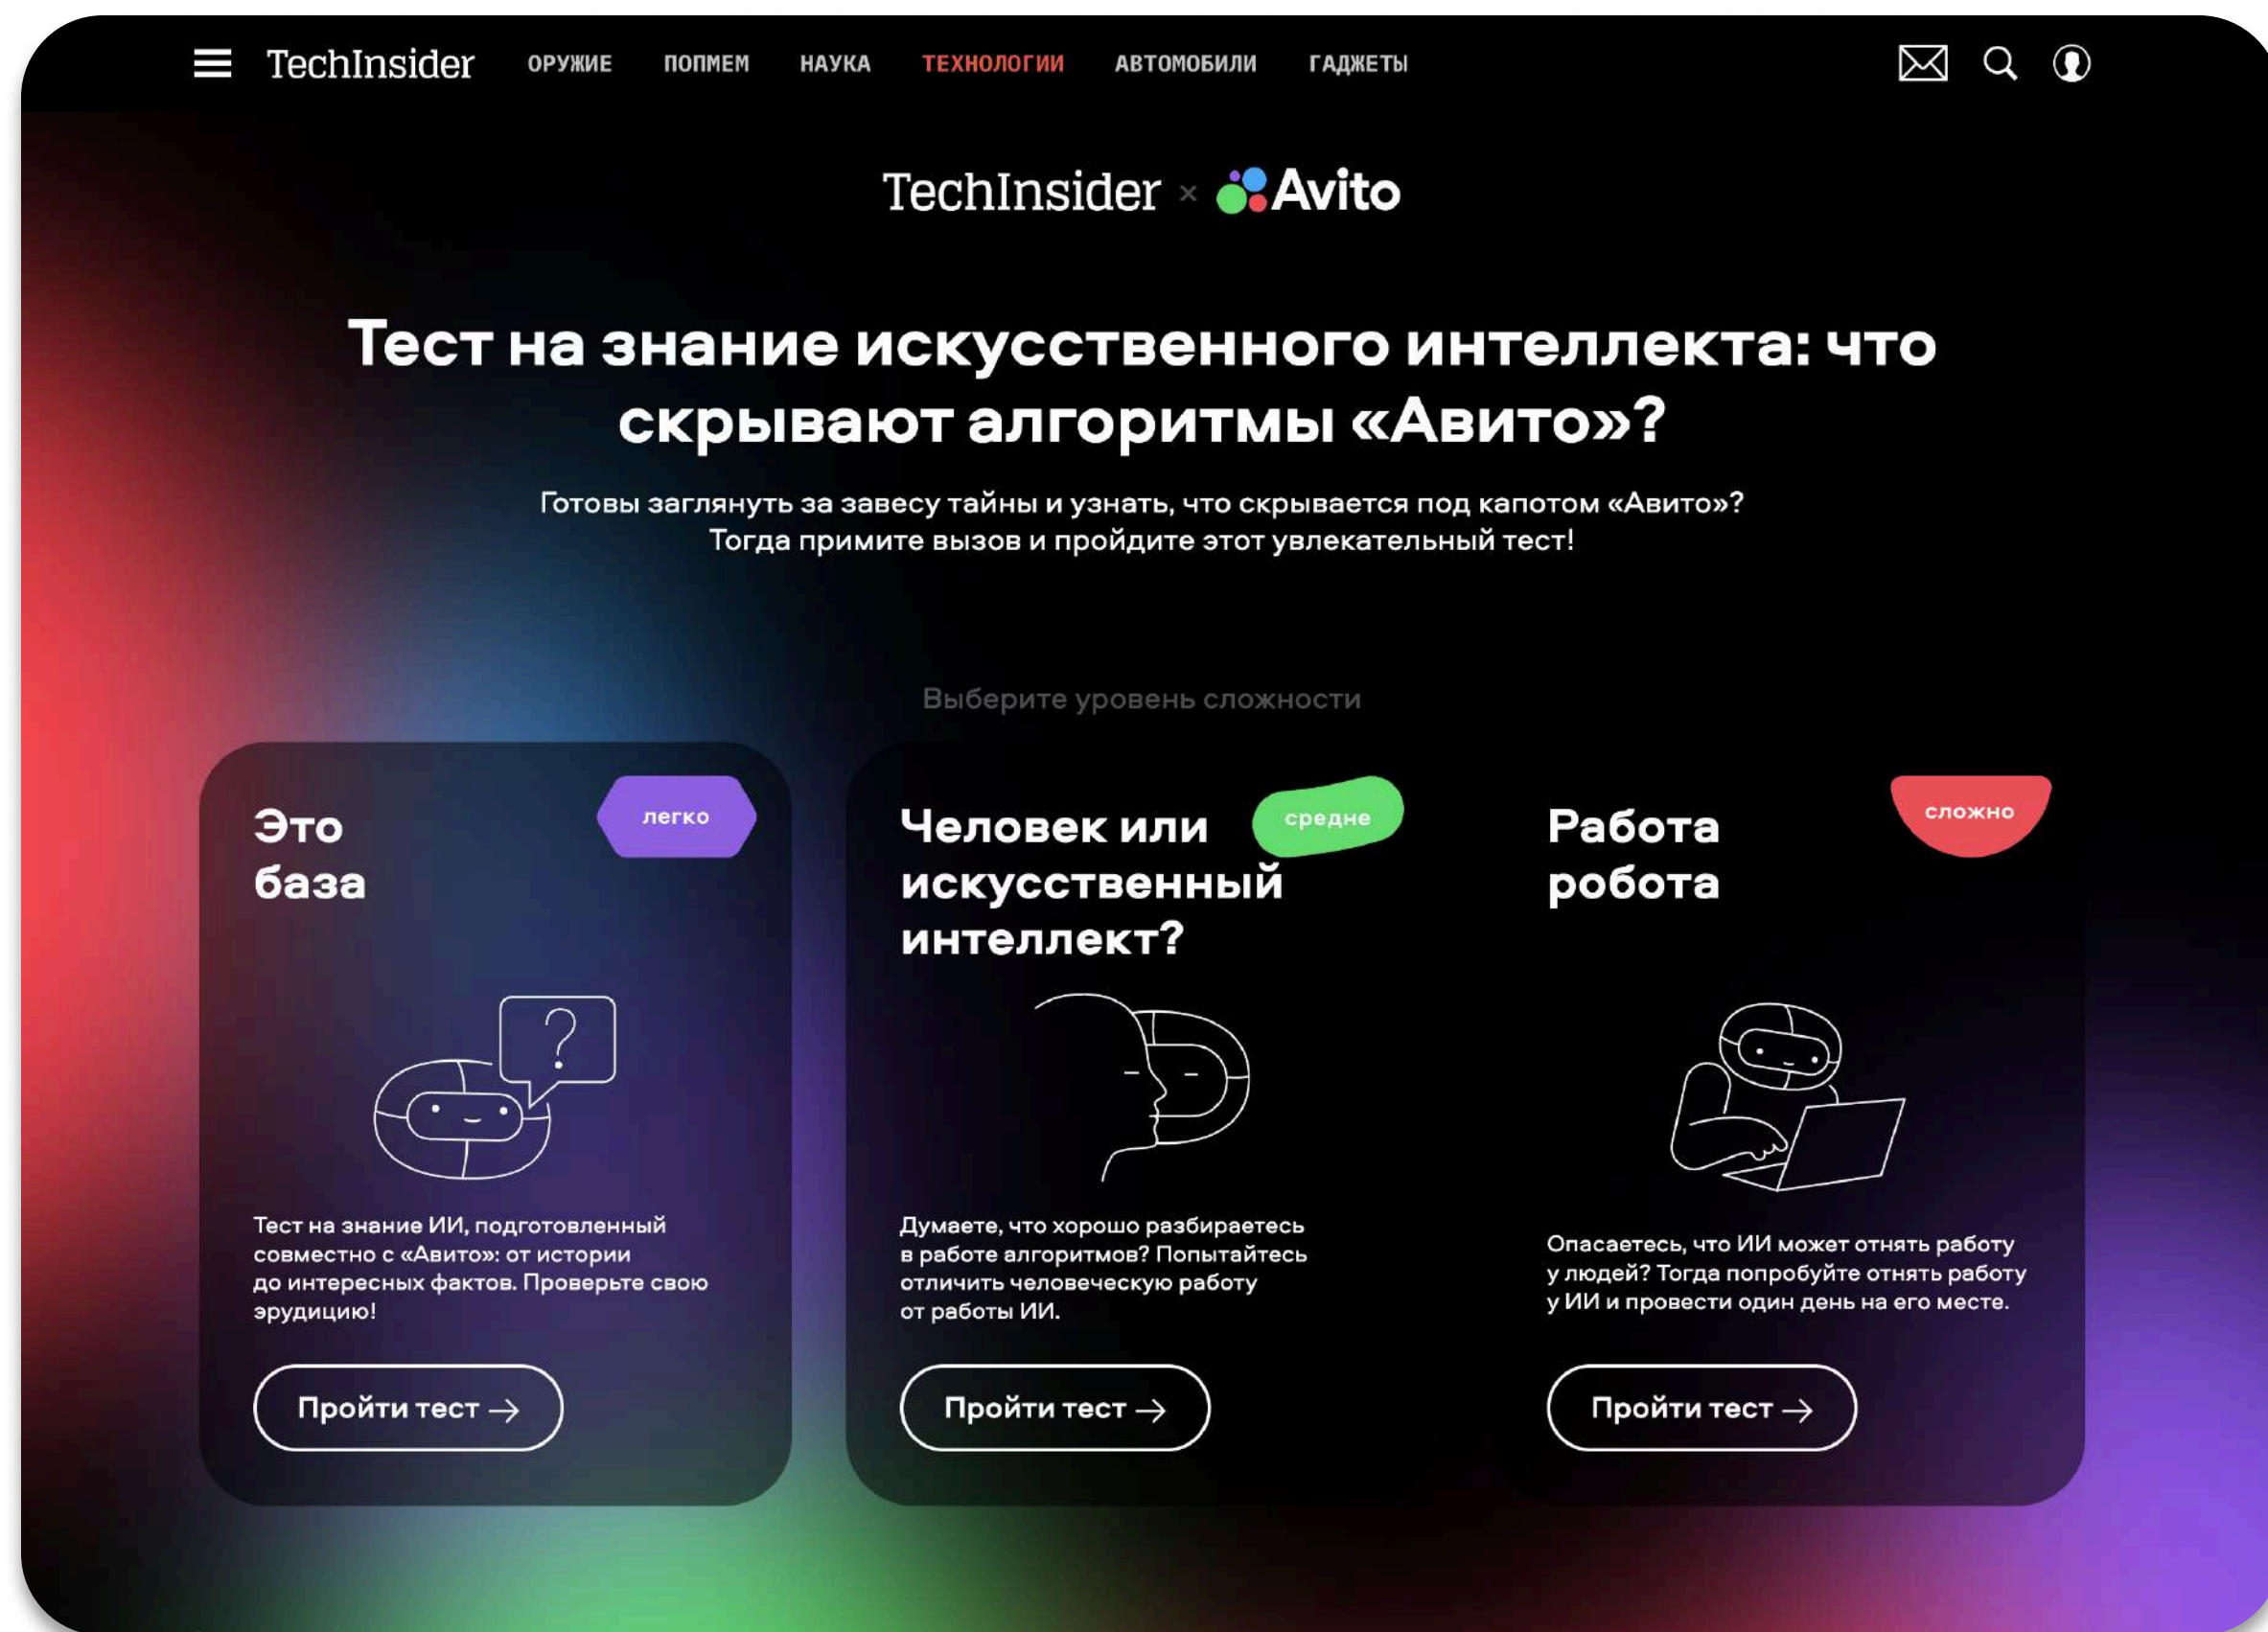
TechInsider ОРУЖИЕ ПОПМЕМ НАУКА ТЕХНОЛОГИИ АВТОМОБИЛИ ГАДЖЕТЫ

TechInsider × Avito

Тест на знание искусственного интеллекта: что скрывают алгоритмы «Авито»?

Готовы заглянуть за завесу тайны и узнать, что скрывается под капотом «Авито»? Тогда примите вызов и пройдите этот увлекательный тест!

Выберите уровень сложности

Это база

легко

Тест на знание ИИ, подготовленный совместно с «Авито»: от истории до интересных фактов. Проверьте свою эрудицию!

Пройти тест

Человек или искусственный интеллект?

средне

Думаете, что хорошо разбираетесь в работе алгоритмов? Попытайтесь отличить человеческую работу от работы ИИ.

Пройти тест

Работа робота

сложно

Опасаетесь, что ИИ может отнять работу у людей? Тогда попробуйте отнять работу у ИИ и провести один день на его месте.

Пройти тест